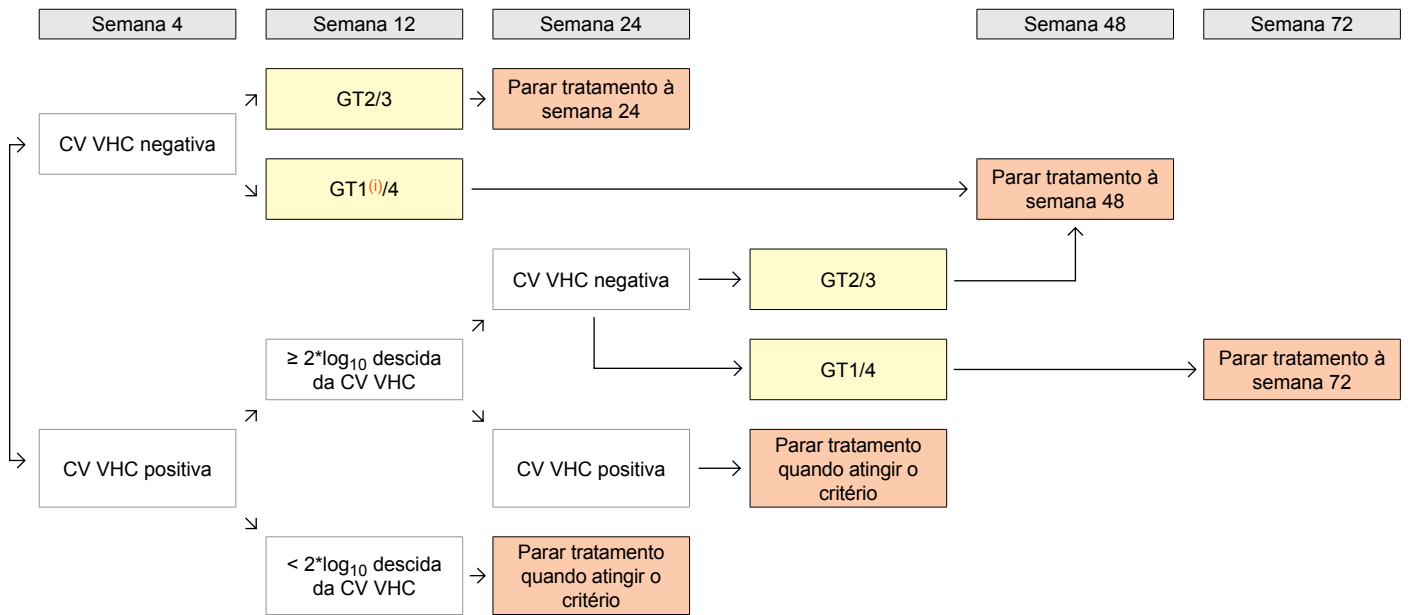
Semana 4

Semana 12

Semana 24

Semana 48

Semana 72

CV VHC negativa

GT2/3

Parar tratamento à semana 24

GT1$^{(i)}$/4

Parar tratamento à semana 48

CV VHC negativa

GT2/3

≥ 2*$\log_{10}$ descida da CV VHC

GT1/4

Parar tratamento à semana 72

CV VHC positiva

CV VHC positiva

Parar tratamento quando atingir o critério

< 2*$\log_{10}$ descida da CV VHC

Parar tratamento quando atingir o critério